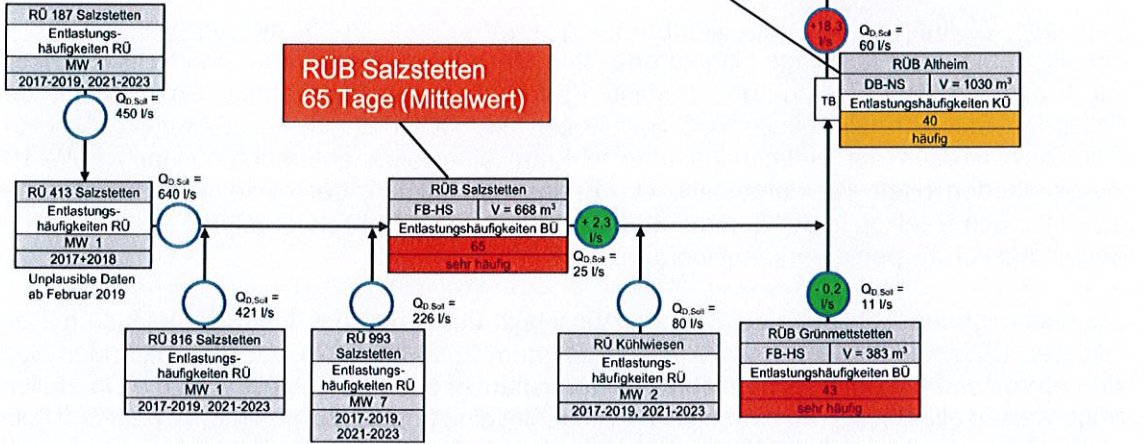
RÜ 187 Salzstetten
Entlastungshäufigkeiten RÜ
MW 1
2017-2019, 2021-2023

$Q_{D,Soll}$ = 450 l/s

RÜ 413 Salzstetten
Entlastungshäufigkeiten RÜ
MW 1
2017+2018
Unplausible Daten ab Februar 2019

$Q_{D,Soll}$ = 640 l/s

RÜB Salzstetten
65 Tage (Mittelwert)

RÜB Salzstetten
FB-HS | V = 668 m³
Entlastungshäufigkeiten BÜ
65
sehr häufig

+ 2,3 l/s
$Q_{D,Soll}$ = 25 l/s

$Q_{D,Soll}$ = 421 l/s

RÜ 816 Salzstetten
Entlastungshäufigkeiten RÜ
MW 1
2017-2019, 2021-2023

RÜ 993 Salzstetten
Entlastungshäufigkeiten RÜ
MW 7
2017-2019, 2021-2023

$Q_{D,Soll}$ = 226 l/s

$Q_{D,Soll}$ = 80 l/s

RÜ Kühlwiesen
Entlastungshäufigkeiten RÜ
MW 2
2017-2019, 2021-2023

+ 18,3 l/s
$Q_{D,Soll}$ = 60 l/s

TB

RÜB Altheim
DB-NS | V = 1030 m³
Entlastungshäufigkeiten KÜ
40
häufig

- 0,2 l/s
$Q_{D,Soll}$ = 11 l/s

RÜB Grünmettstetten
FB-HS | V = 383 m³
Entlastungshäufigkeiten BÜ
43
sehr häufig